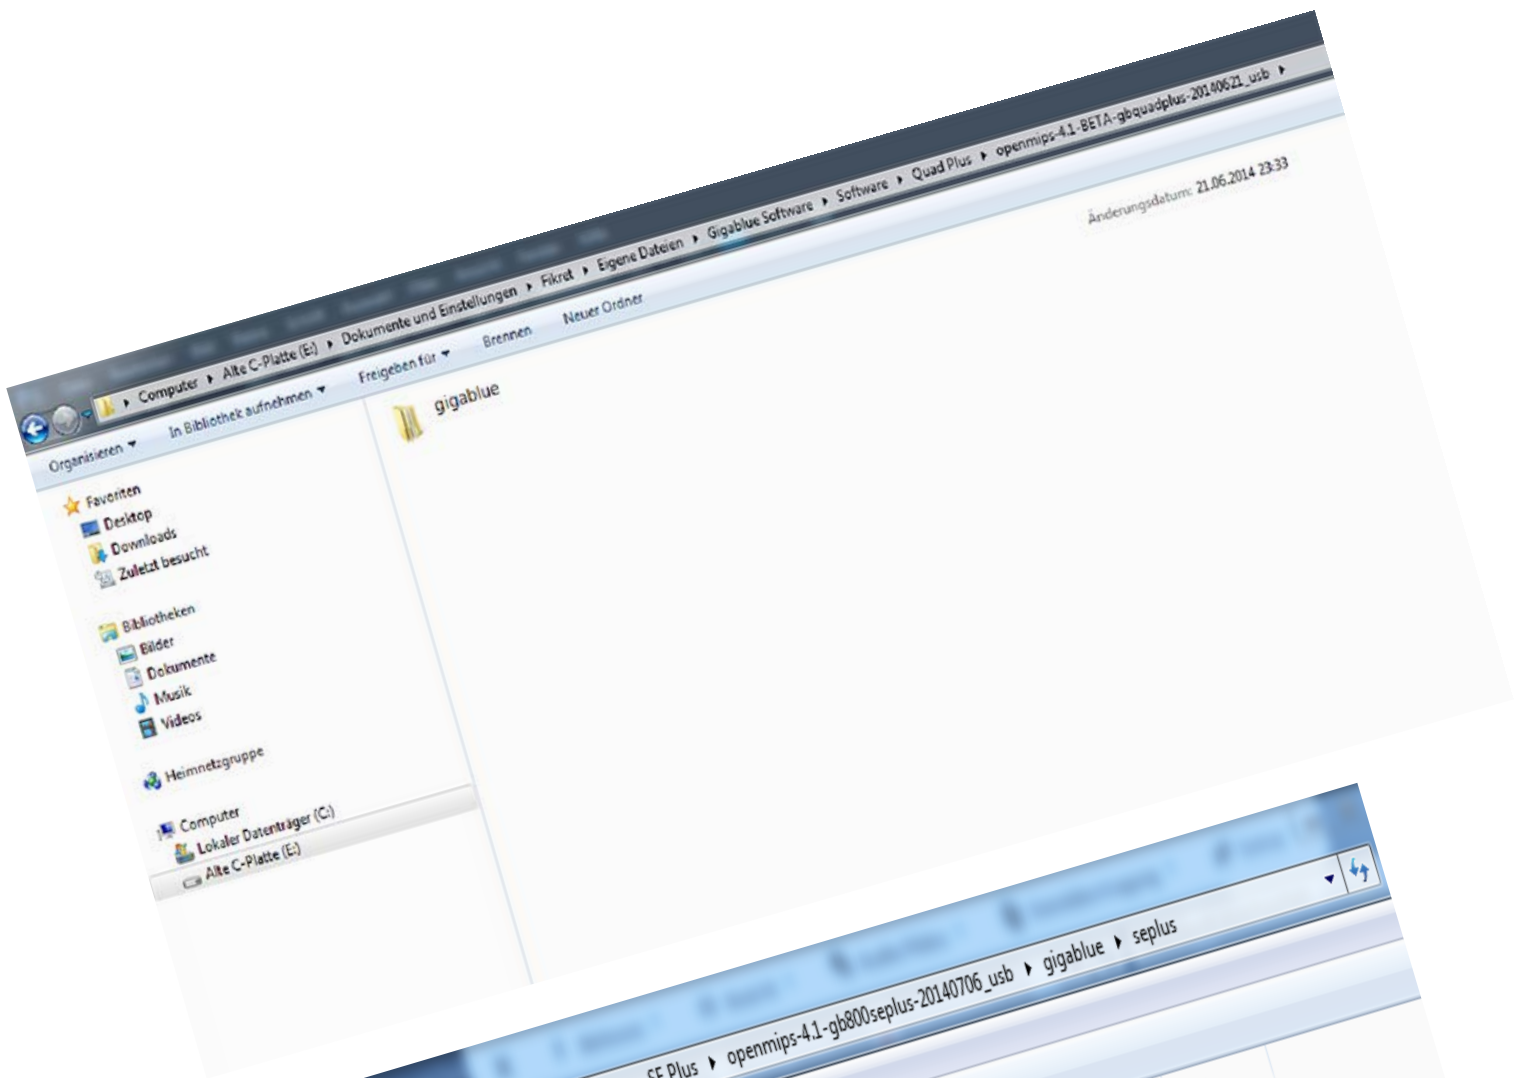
Computer ▸ Alte C-Platte (E:) ▸ Dokumente und Einstellungen ▸ Fikret ▸ Eigene Dateien ▸ Gigablue Software ▸ Software ▸ Quad Plus ▸ openmips-4.1-BETA-gbquadplus-20140621_usb ▸

Organisieren ▾ In Bibliothek aufnehmen ▾ Freigeben für ▾ Brennen Neuer Ordner

Änderungsdatum: 21.06.2014 23:33

gigablue

Favoriten
Desktop
Downloads
Zuletzt besucht

Bibliotheken
Bilder
Dokumente
Musik
Videos

Heimnetzgruppe

Computer
Lokaler Datenträger (C:)
Alte C-Platte (E:)

SE Plus ▸ openmips-4.1-gb800seplus-20140706_usb ▸ gigablue ▸ seplus